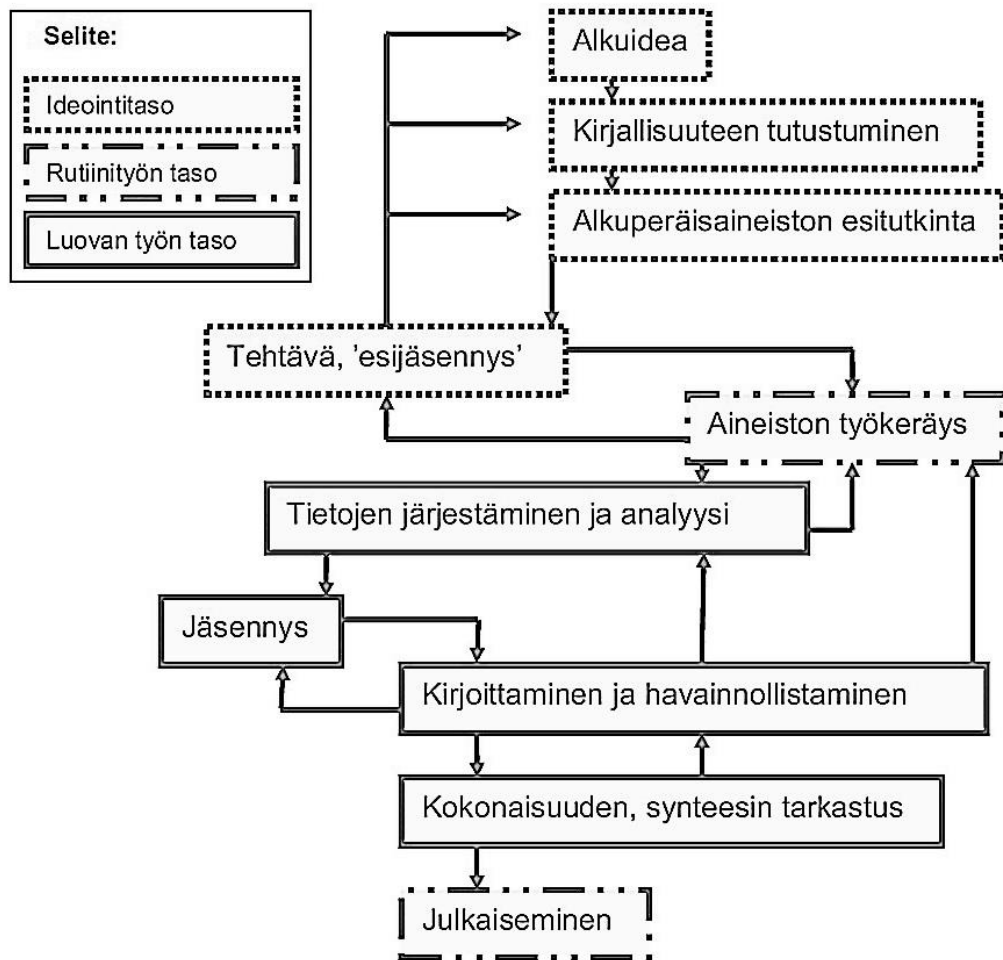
Selite:

Ideointitaso

Rutiinityön taso

Luovan työn taso

Alkuidea

Kirjallisuuteen tutustuminen

Alkuperäisaineiston esitutkinta

Tehtävä, 'esijäsennys'

Aineiston työkeräys

Tietojen järjestäminen ja analyysi

Jäsennys

Kirjoittaminen ja havainnollistaminen

Kokonaisuuden, synteesin tarkastus

Julkaiseminen